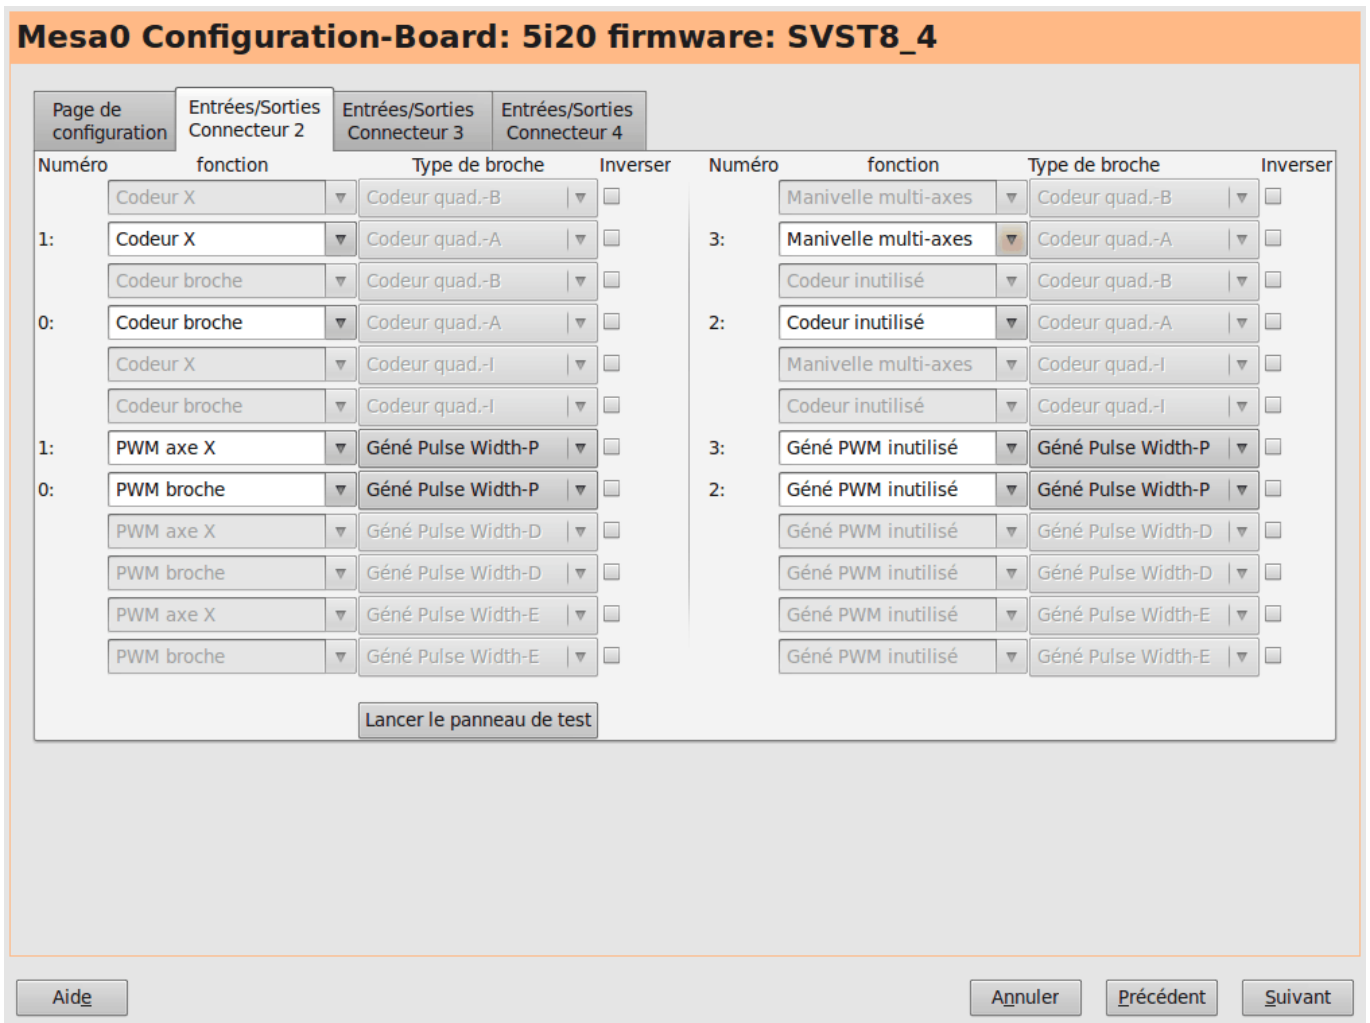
Mesa0 Configuration-Board: 5i20 firmware: SVST8_4

Page de configuration | Entrées/Sorties Connecteur 2 | Entrées/Sorties Connecteur 3 | Entrées/Sorties Connecteur 4

| Numéro | fonction | Type de broche | Inverser |
|---|---|---|---|
| | Codeur X | Codeur quad.-B | |
| 1: | Codeur X | Codeur quad.-A | |
| | Codeur broche | Codeur quad.-B | |
| 0: | Codeur broche | Codeur quad.-A | |
| | Codeur X | Codeur quad.-I | |
| | Codeur broche | Codeur quad.-I | |
| 1: | PWM axe X | Géné Pulse Width-P | |
| 0: | PWM broche | Géné Pulse Width-P | |
| | PWM axe X | Géné Pulse Width-D | |
| | PWM broche | Géné Pulse Width-D | |
| | PWM axe X | Géné Pulse Width-E | |
| | PWM broche | Géné Pulse Width-E | |

| Numéro | fonction | Type de broche | Inverser |
|---|---|---|---|
| | Manivelle multi-axes | Codeur quad.-B | |
| 3: | Manivelle multi-axes | Codeur quad.-A | |
| | Codeur inutilisé | Codeur quad.-B | |
| 2: | Codeur inutilisé | Codeur quad.-A | |
| | Manivelle multi-axes | Codeur quad.-I | |
| | Codeur inutilisé | Codeur quad.-I | |
| 3: | Géné PWM inutilisé | Géné Pulse Width-P | |
| 2: | Géné PWM inutilisé | Géné Pulse Width-P | |
| | Géné PWM inutilisé | Géné Pulse Width-D | |
| | Géné PWM inutilisé | Géné Pulse Width-D | |
| | Géné PWM inutilisé | Géné Pulse Width-E | |
| | Géné PWM inutilisé | Géné Pulse Width-E | |

Lancer le panneau de test

Aide

Annuler

Précédent

Suivant